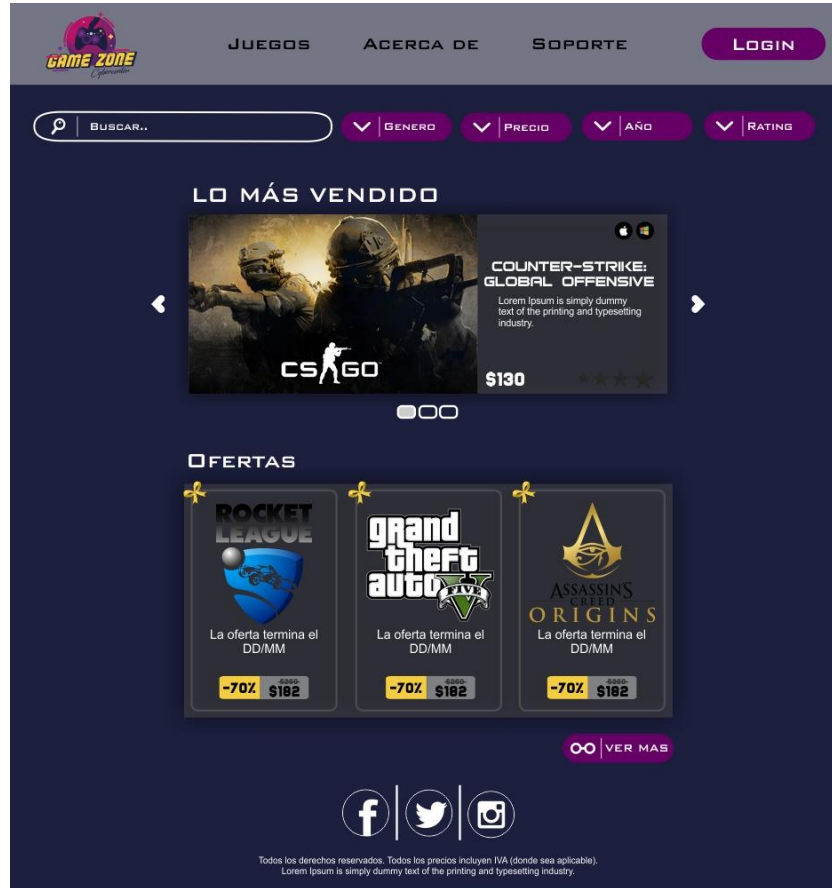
GAME ZONE Cybercenter

Juegos Acerca de Soporte Login

Buscar..

Genero Precio Año Rating

LO MÁS VENDIDO

CS GO

COUNTER-STRIKE: GLOBAL OFFENSIVE

Lorem Ipsum is simply dummy text of the printing and typesetting industry.

$130

Ofertas

ROCKET LEAGUE

La oferta termina el DD/MM

-70% $260 $182

Grand Theft Auto FIVE

La oferta termina el DD/MM

-70% $260 $182

ASSASSIN'S CREED ORIGINS

La oferta termina el DD/MM

-70% $260 $182

VER MAS

Todos los derechos reservados. Todos los precios incluyen IVA (donde sea aplicable). Lorem Ipsum is simply dummy text of the printing and typesetting industry.